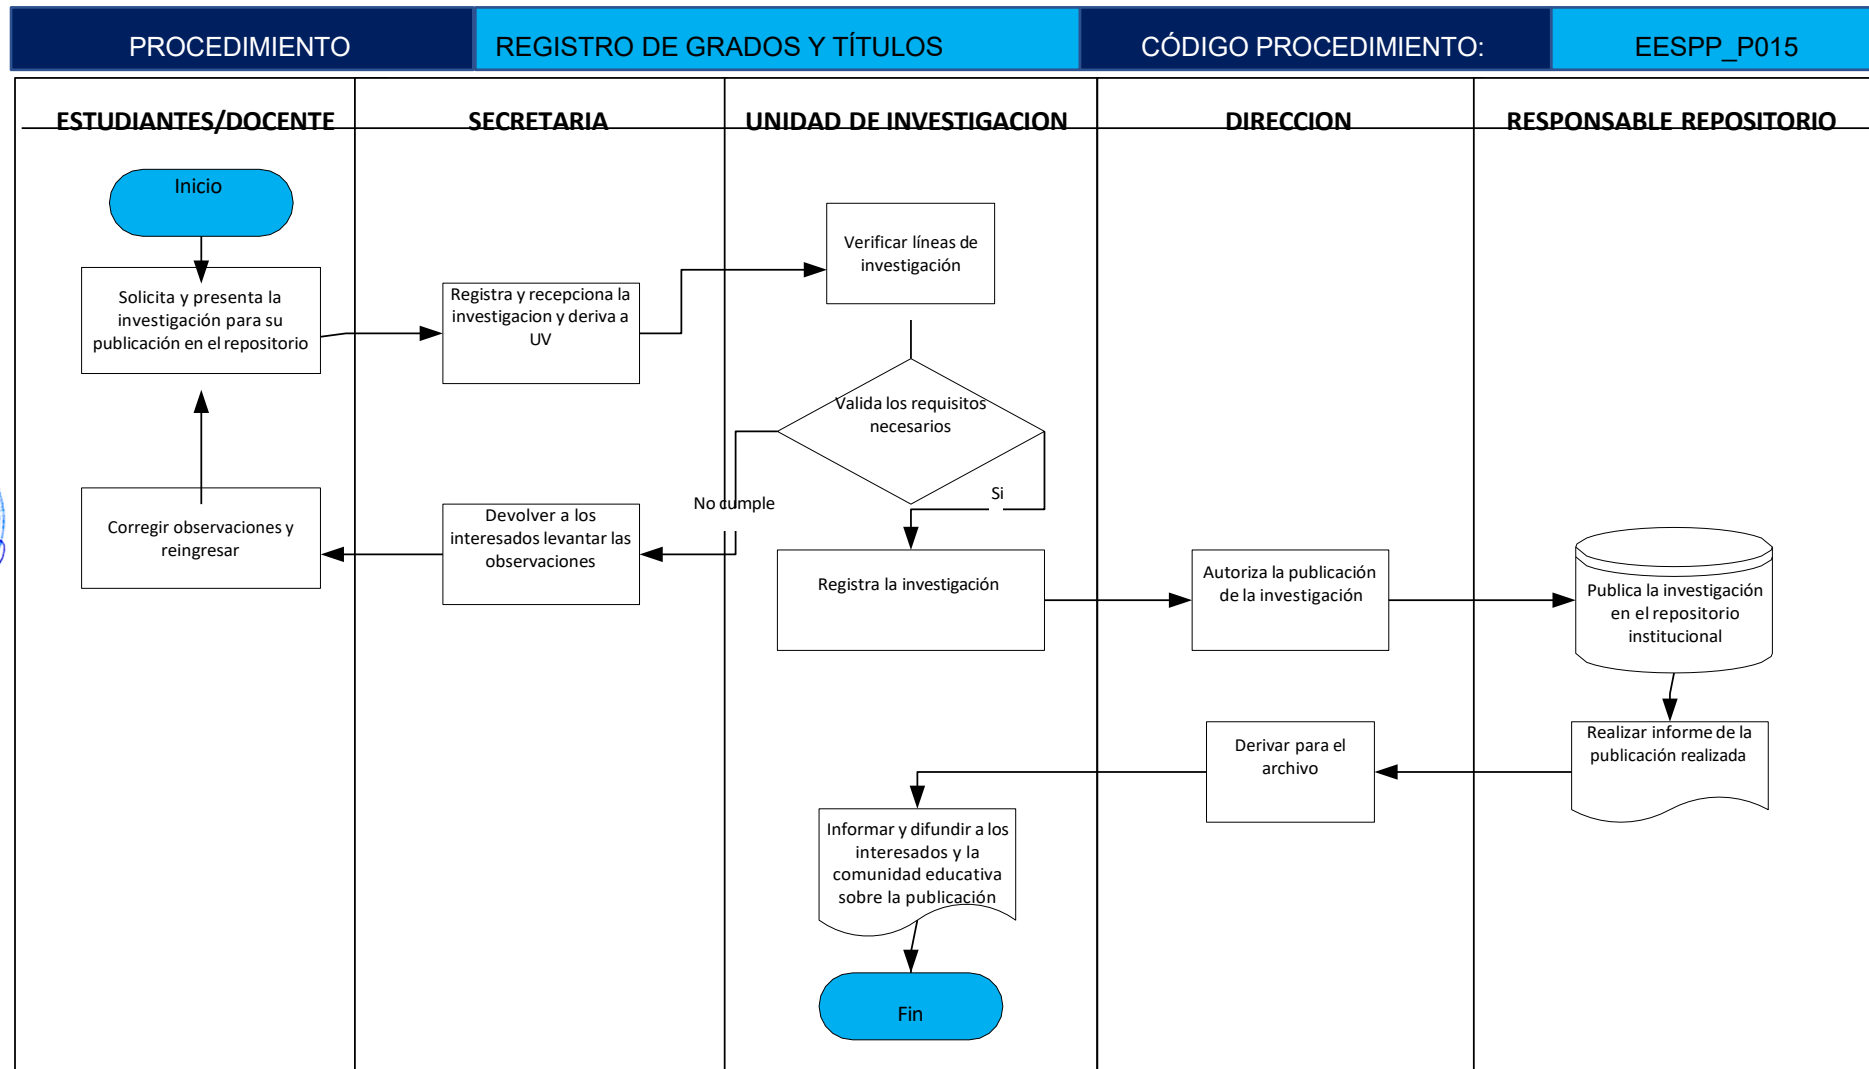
| PROCEDIMIENTO | REGISTRO DE GRADOS Y TÍTULOS | CÓDIGO PROCEDIMIENTO: | EESPP_P015 |
|---|---|---|---|

ESTUDIANTES/DOCENTE

SECRETARIA

UNIDAD DE INVESTIGACION

DIRECCION

RESPONSABLE REPOSITORIO

Inicio

Solicita y presenta la investigación para su publicación en el repositorio

Registra y recepciona la investigacion y deriva a UV

Verificar líneas de investigación

Valida los requisitos necesarios

No cumple

Si

Corregir observaciones y reingresar

Devolver a los interesados levantar las observaciones

Registra la investigación

Autoriza la publicación de la investigación

Publica la investigación en el repositorio institucional

Realizar informe de la publicación realizada

Derivar para el archivo

Informar y difundir a los interesados y la comunidad educativa sobre la publicación

Fin